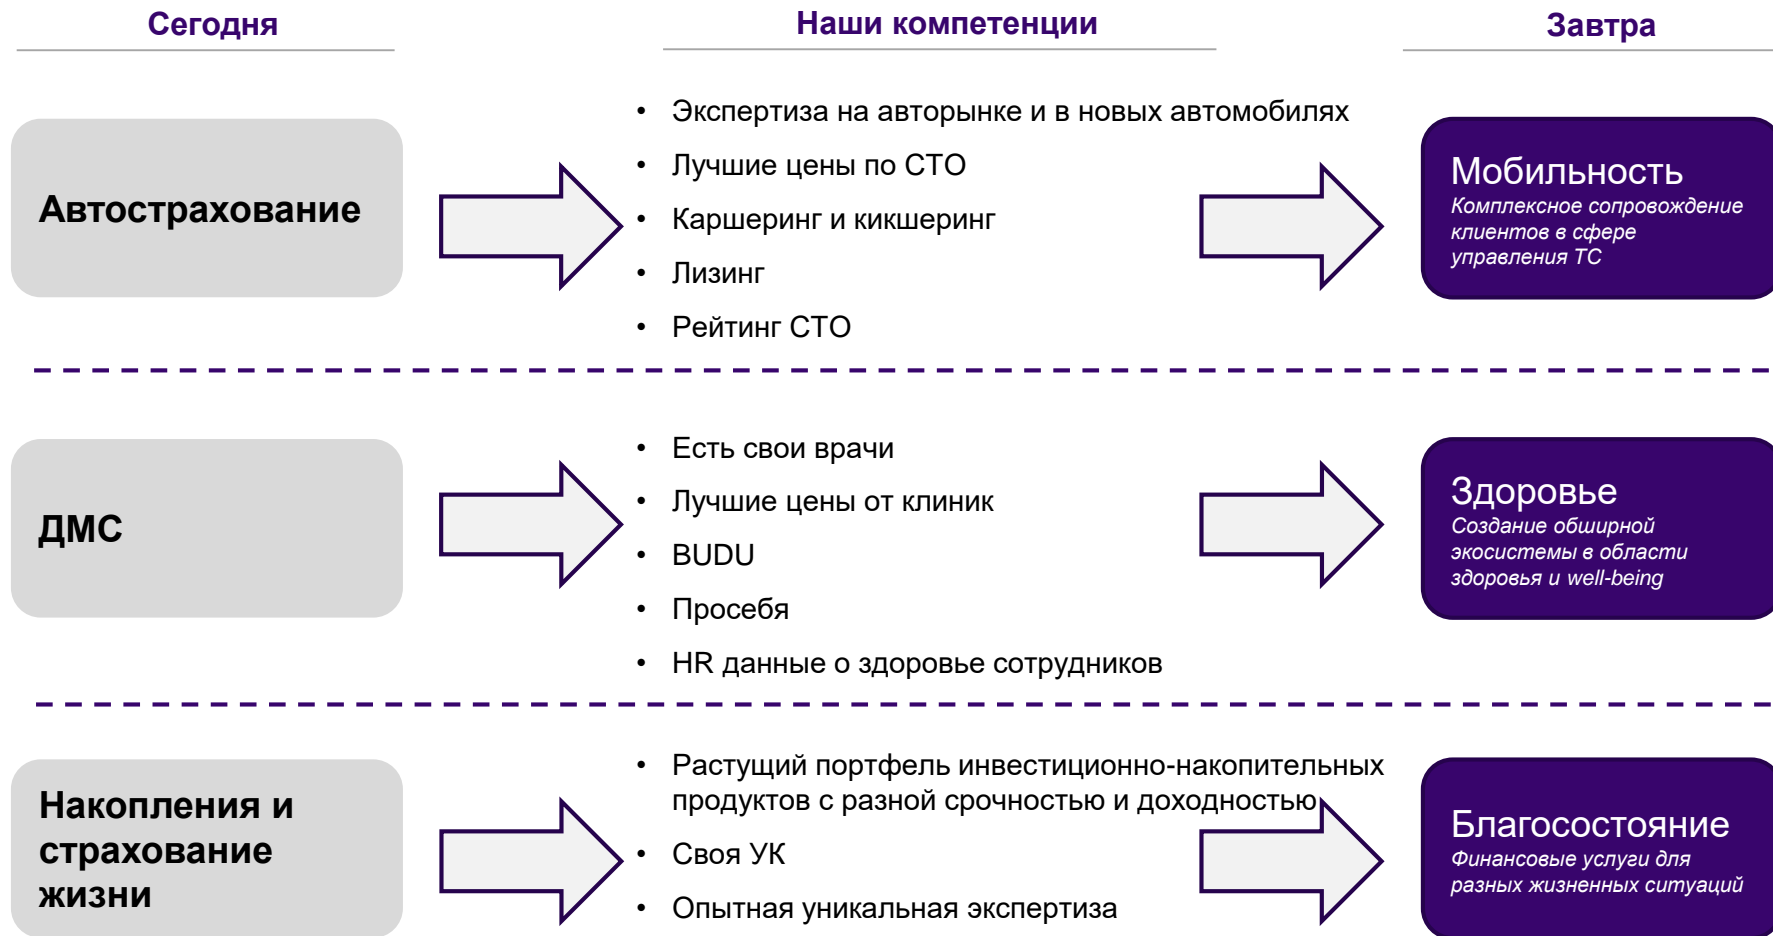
Сегодня

Наши компетенции

Завтра

Автострахование

- Экспертиза на авторынке и в новых автомобилях
- Лучшие цены по СТО
- Каршеринг и кикшеринг
- Лизинг
- Рейтинг СТО

Мобильность
Комплексное сопровождение клиентов в сфере управления ТС

ДМС

- Есть свои врачи
- Лучшие цены от клиник
- BUDU
- Просебя
- HR данные о здоровье сотрудников

Здоровье
Создание обширной экосистемы в области здоровья и well-being

Накопления и страхование жизни

- Растущий портфель инвестиционно-накопительных продуктов с разной срочностью и доходностью
- Своя УК
- Опытная уникальная экспертиза

Благосостояние
Финансовые услуги для разных жизненных ситуаций